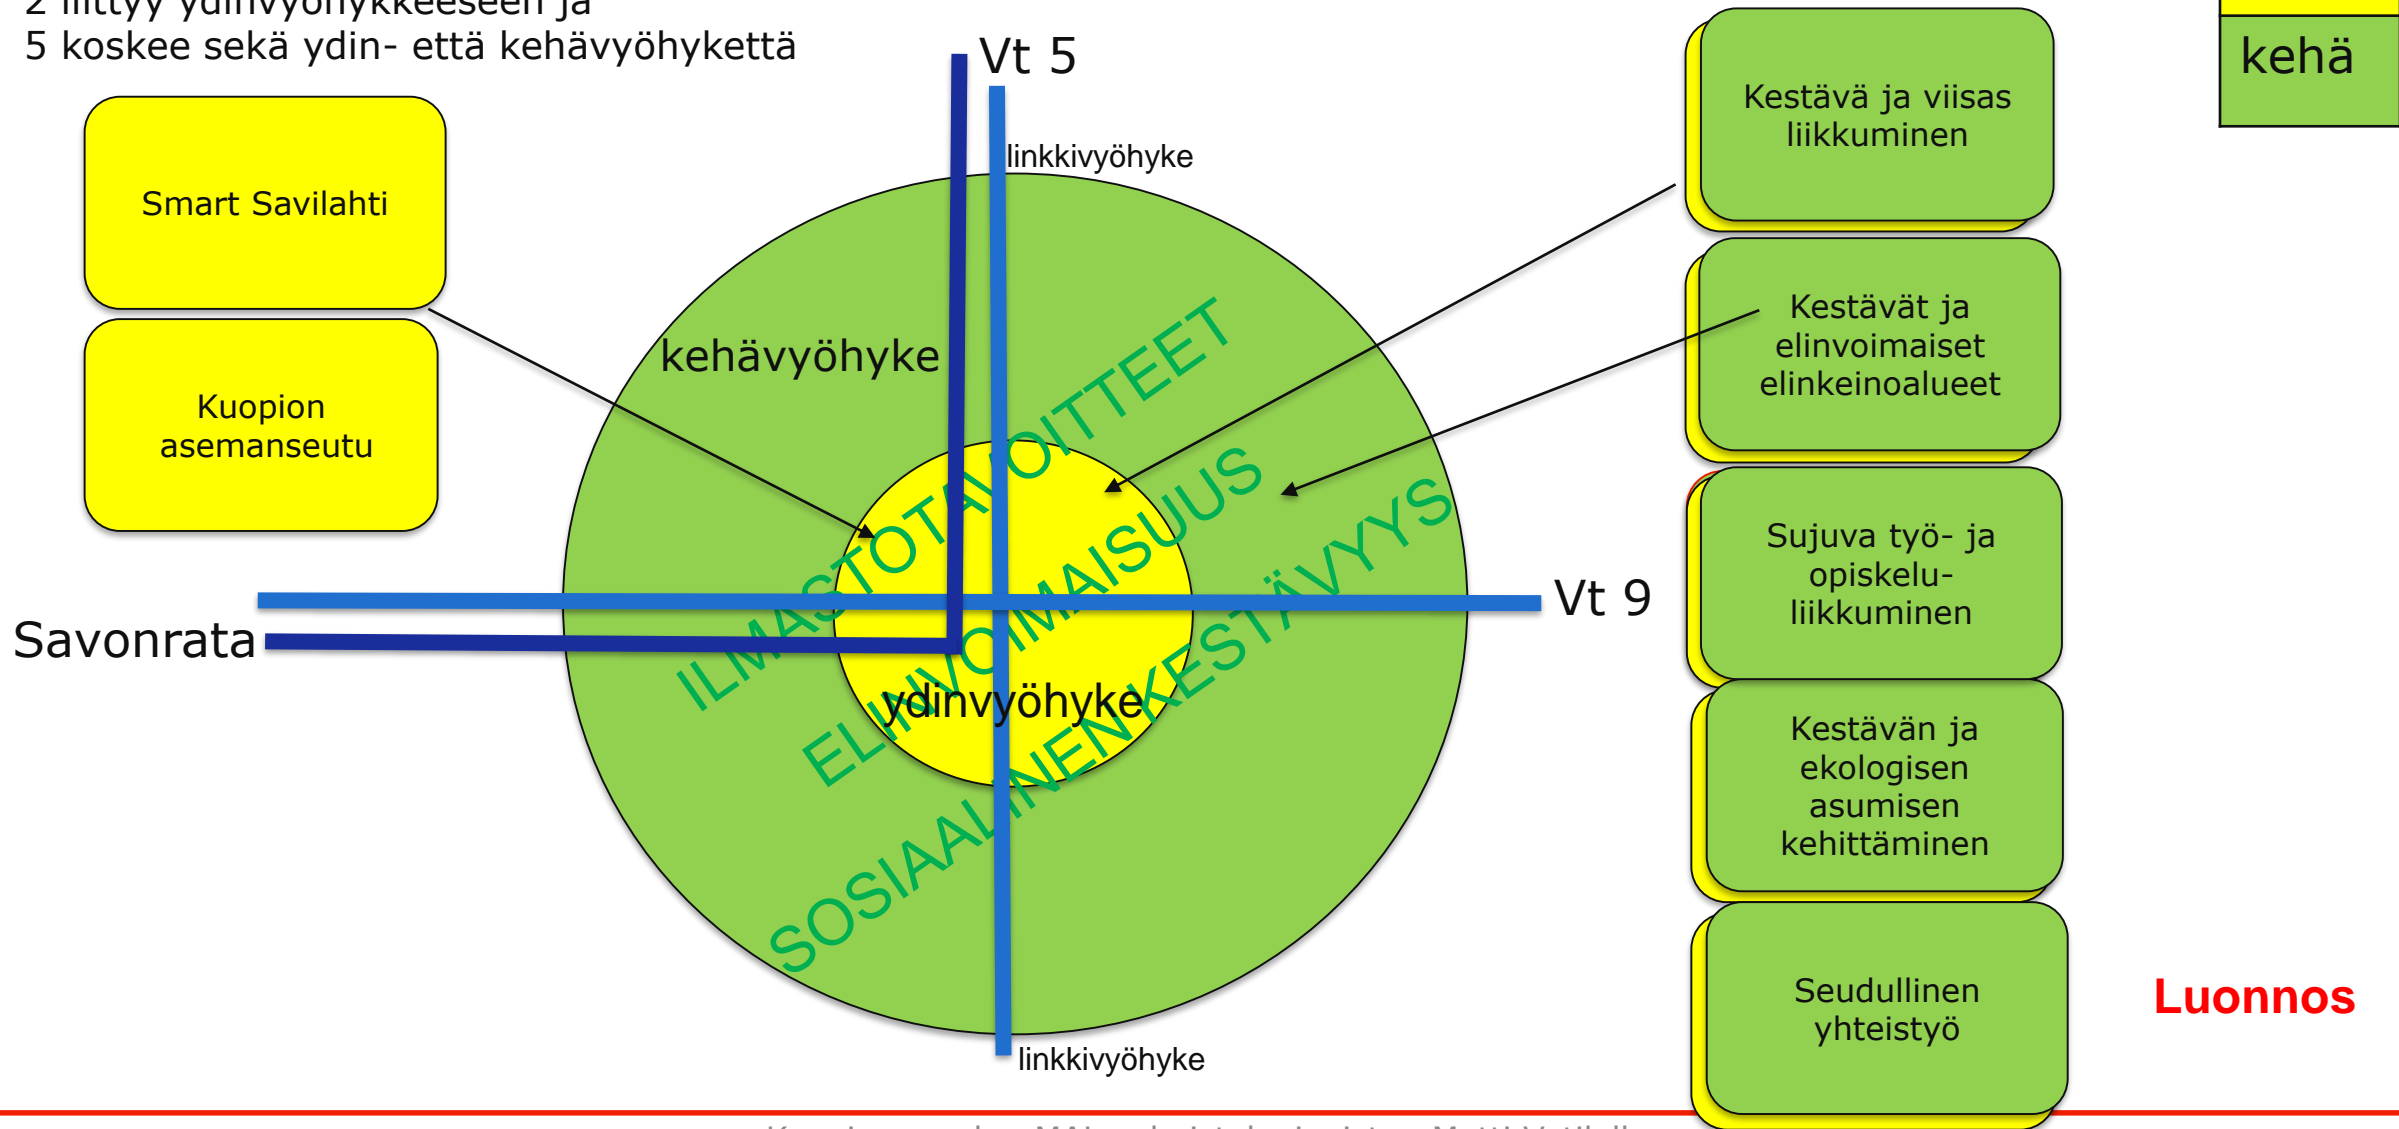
2 liittyy ydinvyöhykkeeseen ja
5 koskee sekä ydin- että kehävyöhykettä

Vt 5

kehä

linkkivyöhyke

Smart Savilahti

Kuopion asemanseutu

kehävyöhyke

ILMASTOTAVOITTEET

ELINVOIMAISUUS

SOSIAALINEN KESTÄVYYS

ydinvyöhyke

Vt 9

Savonrata

linkkivyöhyke

Kestävä ja viisas liikkuminen

Kestävät ja elinvoimaiset elinkeinoalueet

Sujuva työ- ja opiskelu-liikkuminen

Kestävän ja ekologisen asumisen kehittäminen

Seudullinen yhteistyö

Luonnos

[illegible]